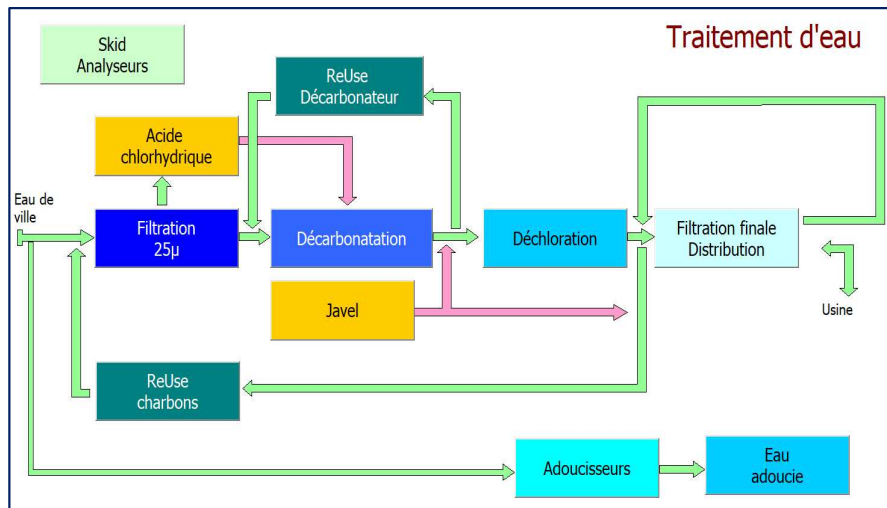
Traitement d'eau

Skid Analyseurs

ReUse Décarbonateur

Acide chlorhydrique

Eau de ville

Filtration 25µ

Décarbonatation

Déchloration

Filtration finale Distribution

Usine

Javel

ReUse charbons

Adoucisseurs

Eau adoucie